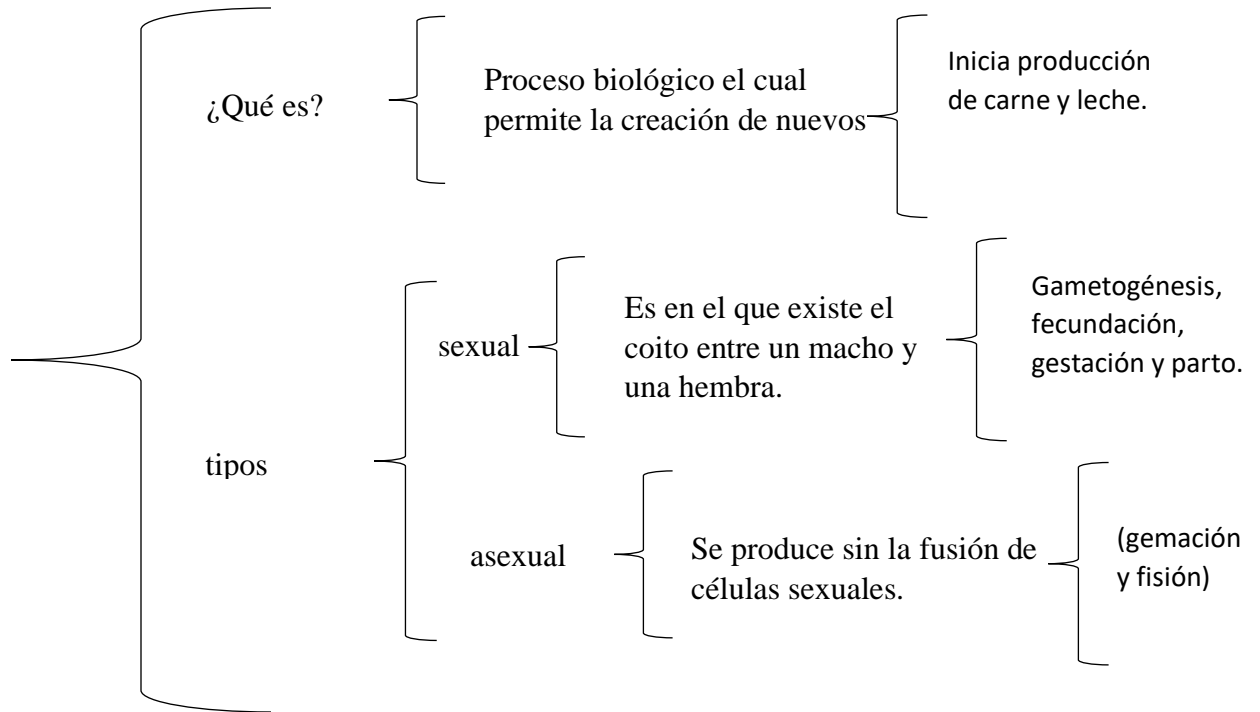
¿Qué es?

Proceso biológico el cual permite la creación de nuevos

Inicia producción de carne y leche.

tipos

sexual

Es en el que existe el coito entre un macho y una hembra.

Gametogénesis, fecundación, gestación y parto.

asexual

Se produce sin la fusión de células sexuales.

(gemación y fisión)